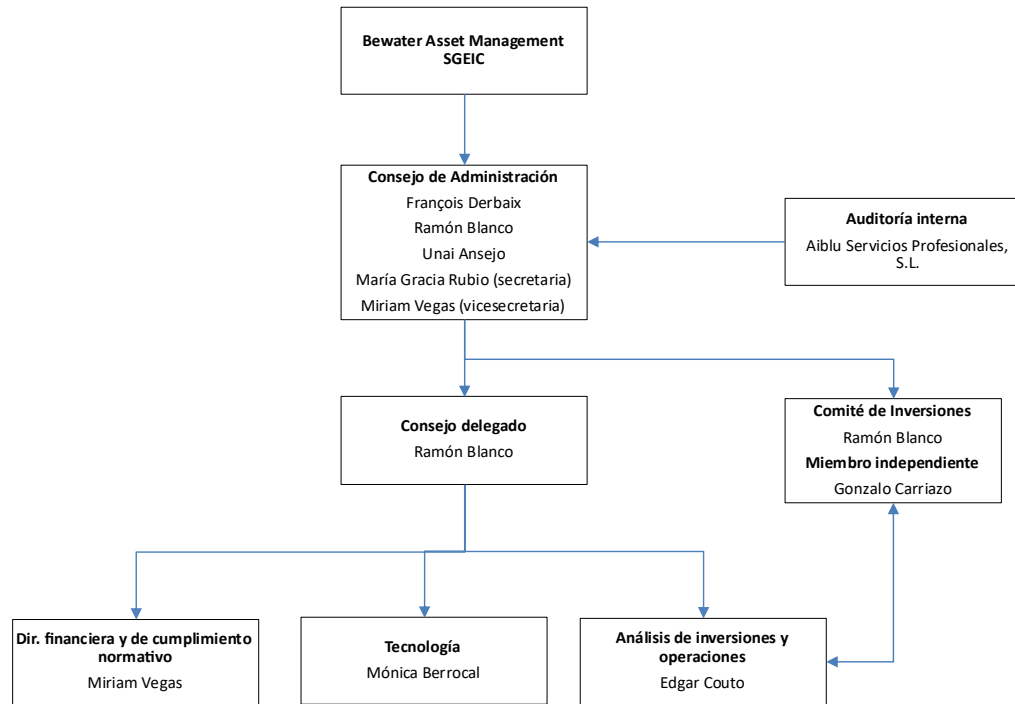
Bewater Asset Management SGEIC

Consejo de Administración
François Derbaix
Ramón Blanco
Unai Ansejo
María Gracia Rubio (secretaria)
Miriam Vegas (vicesecretaria)

Auditoría interna
Aiblu Servicios Profesionales, S.L.

Consejo delegado
Ramón Blanco

Comité de Inversiones
Ramón Blanco
Miembro independiente
Gonzalo Carriazo

Dir. financiera y de cumplimiento normativo
Miriam Vegas

Tecnología
Mónica Berrocal

Análisis de inversiones y operaciones
Edgar Couto